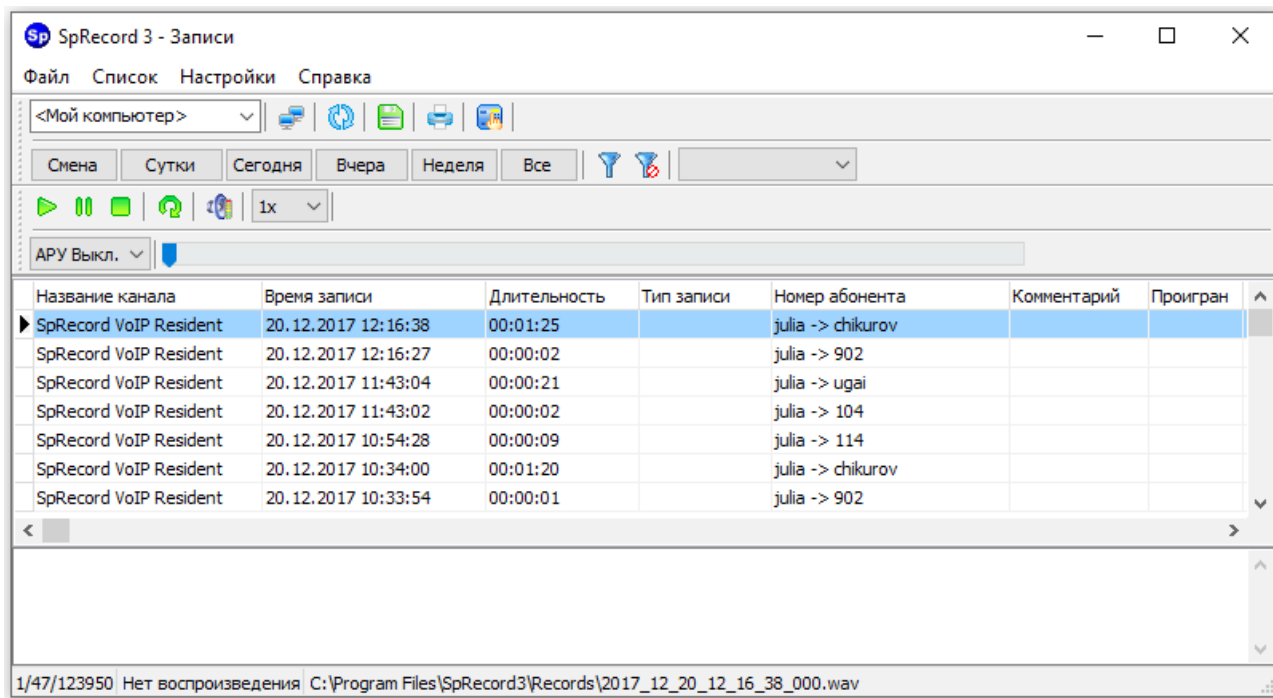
Sp SpRecord 3 - Записи

Файл Список Настройки Справка

<Мой компьютер>

Смена Сутки Сегодня Вчера Неделя Все

1x

АРУ Выкл.

| Название канала | Время записи | Длительность | Тип записи | Номер абонента | Комментарий | Проигран |
|---|---|---|---|---|---|---|
| SpRecord VoIP Resident | 20.12.2017 12:16:38 | 00:01:25 | | julia -> chikurov | | |
| SpRecord VoIP Resident | 20.12.2017 12:16:27 | 00:00:02 | | julia -> 902 | | |
| SpRecord VoIP Resident | 20.12.2017 11:43:04 | 00:00:21 | | julia -> ugai | | |
| SpRecord VoIP Resident | 20.12.2017 11:43:02 | 00:00:02 | | julia -> 104 | | |
| SpRecord VoIP Resident | 20.12.2017 10:54:28 | 00:00:09 | | julia -> 114 | | |
| SpRecord VoIP Resident | 20.12.2017 10:34:00 | 00:01:20 | | julia -> chikurov | | |
| SpRecord VoIP Resident | 20.12.2017 10:33:54 | 00:00:01 | | julia -> 902 | | |

1/47/123950 Нет воспроизведения C:\Program Files\SpRecord3\Records\2017_12_20_12_16_38_000.wav